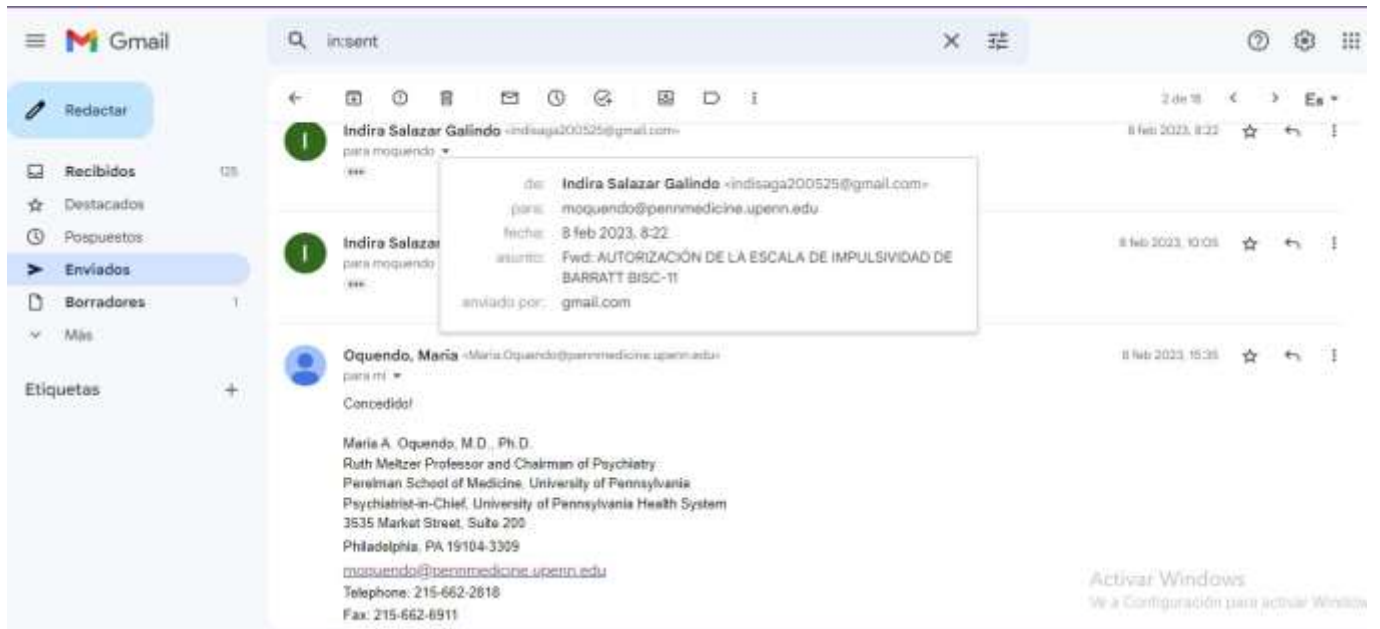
Gmail

in:sent

Redactar

Recibidos 125
Destacados
Pospuestos
Enviados
Borradores 1
Más

Etiquetas +

2 de 18 < > Es

Indira Salazar Galindo <indisaga200525@gmail.com>
para moquendo
8 feb 2023, 8:22

de: Indira Salazar Galindo <indisaga200525@gmail.com>
para: moquendo@pennmedicine.upenn.edu
fecha: 8 feb 2023, 8:22
asunto: Fwd: AUTORIZACIÓN DE LA ESCALA DE IMPULSIVIDAD DE BARRATT BISC-11
enviado por: gmail.com

Indira Salazar
para moquendo
8 feb 2023, 10:05

Oquendo, Maria <Maria.Oquendo@pennmedicine.upenn.edu>
para mí
8 feb 2023, 15:35

Concedido!

Maria A. Oquendo, M.D., Ph.D.
Ruth Meltzer Professor and Chairman of Psychiatry
Perelman School of Medicine, University of Pennsylvania
Psychiatrist-in-Chief, University of Pennsylvania Health System
3535 Market Street, Suite 200
Philadelphia, PA 19104-3309
moquendo@pennmedicine.upenn.edu
Telephone: 215-662-2818
Fax: 215-662-6911

Activar Windows
Ve a Configuración para activar Windows